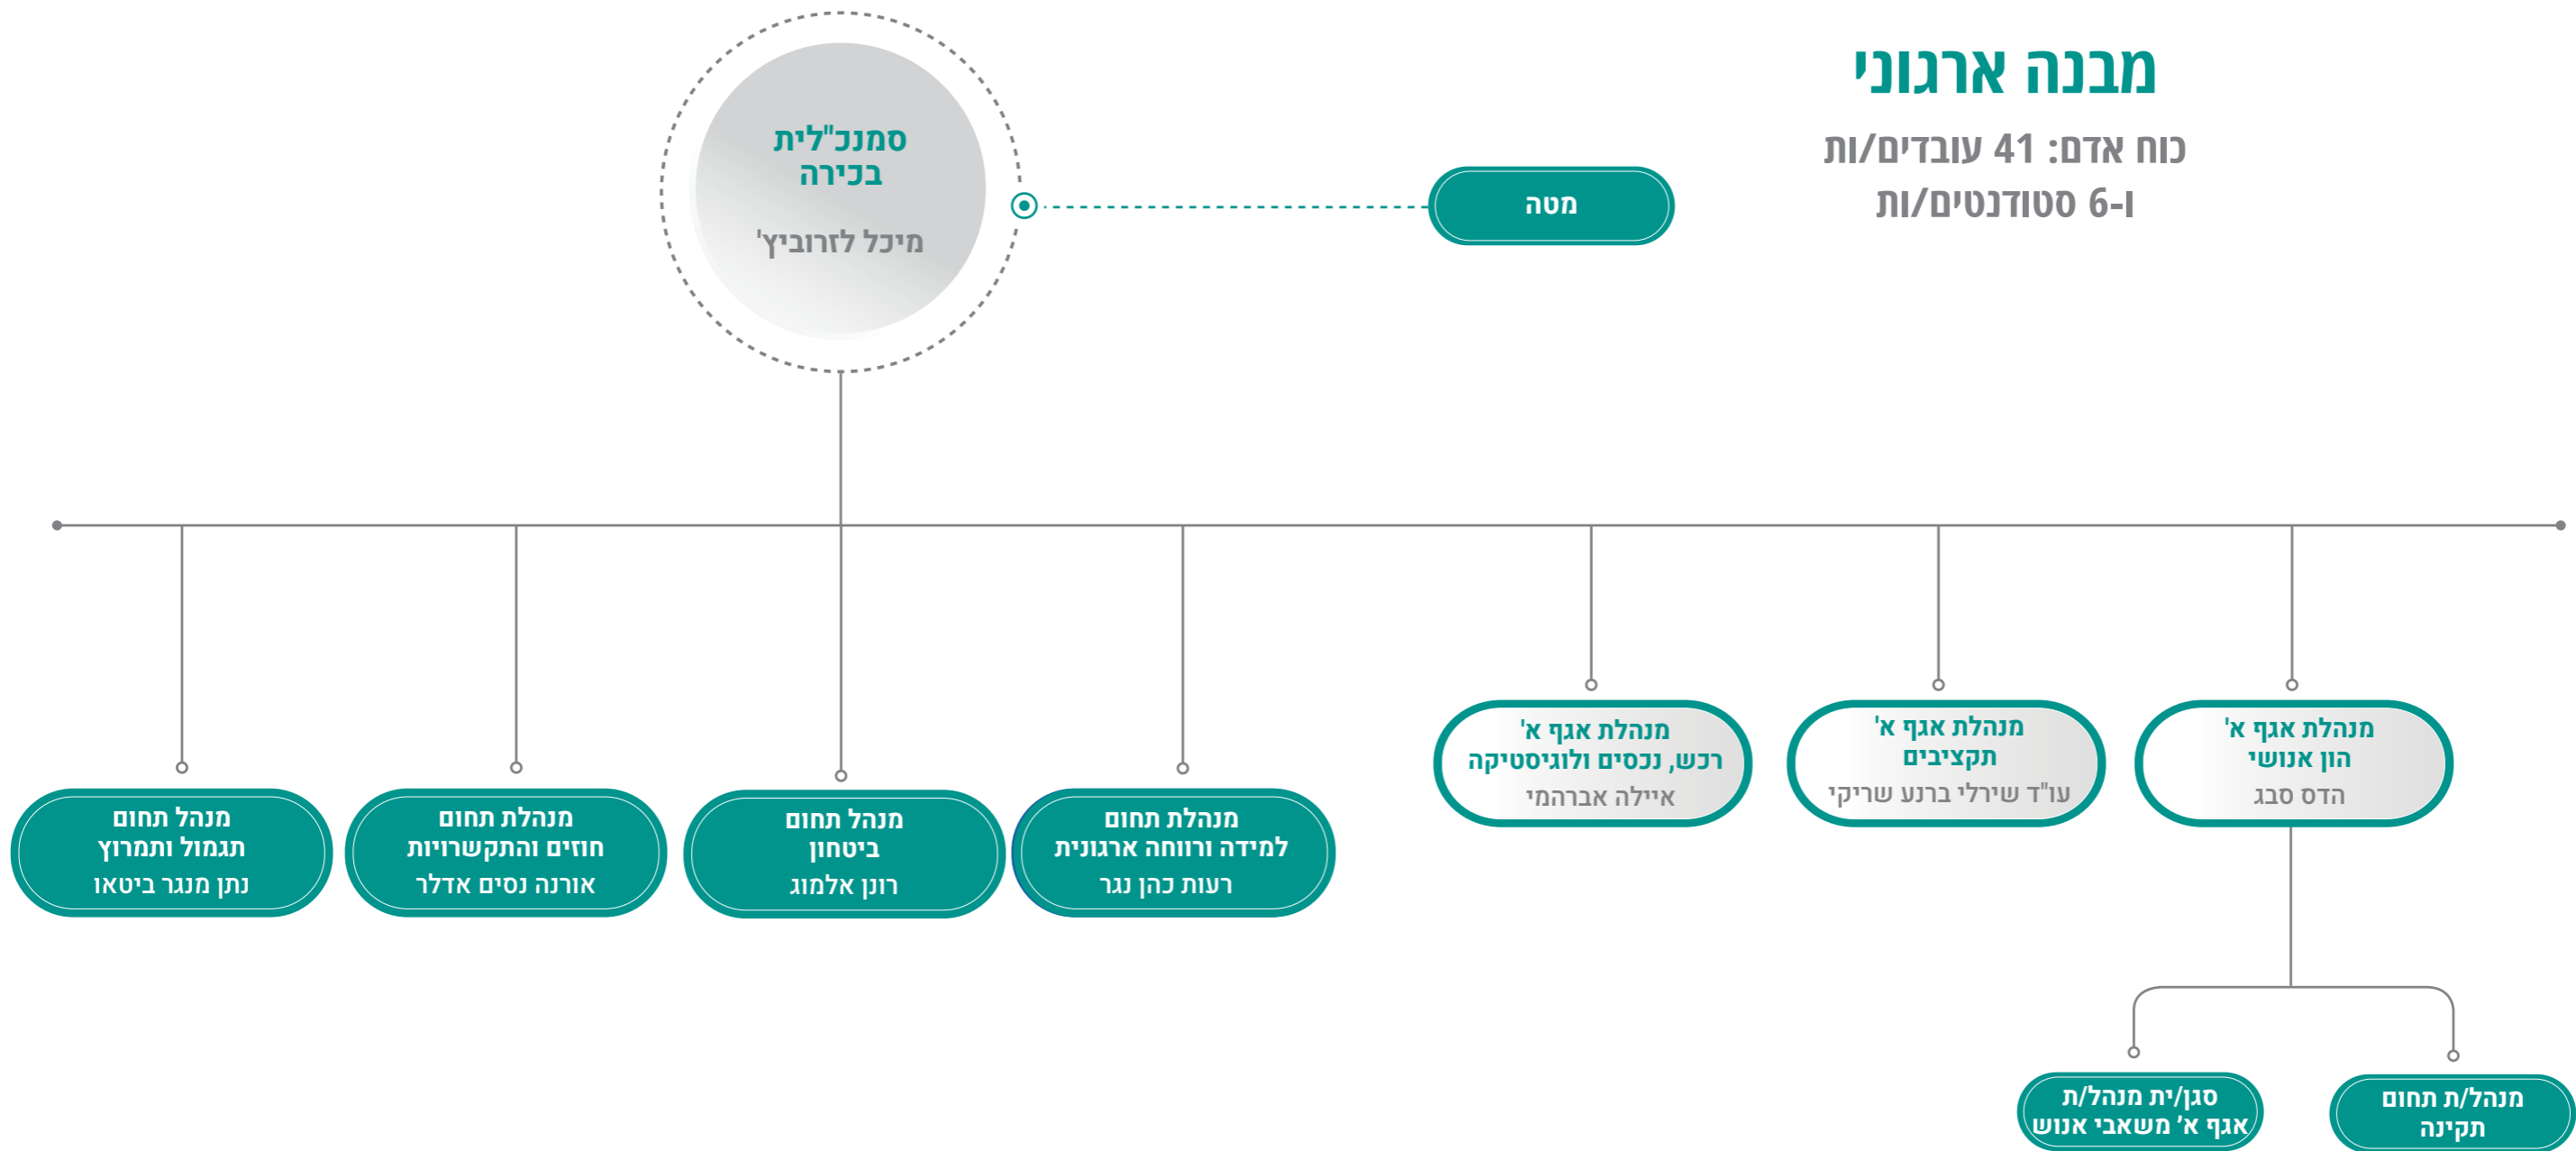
מבנה ארגוני

כוח אדם: 41 עובדים/ות ו-6 סטודנטים/ות

סמנכ"לית בכירה
מיכל לזרוביץ'

מטה

מנהלת אגף א' הון אנושי
הדס סבג

מנהלת אגף א' תקציבים
עו"ד שירלי ברנע שריקי

מנהלת אגף א' רכש, נכסים ולוגיסטיקה
איילה אברהמי

מנהלת תחום למידה ורווחה ארגונית
רעות כהן נגר

מנהל תחום ביטחון
רונן אלמוג

מנהלת תחום חוזים והתקשרויות
אורנה נסים אדלר

מנהל תחום תגמול ותמרוץ
נתן מנגר ביטאו

מנהל/ת תחום תקינה

סגן/ית מנהל/ת אגף א' משאבי אנוש